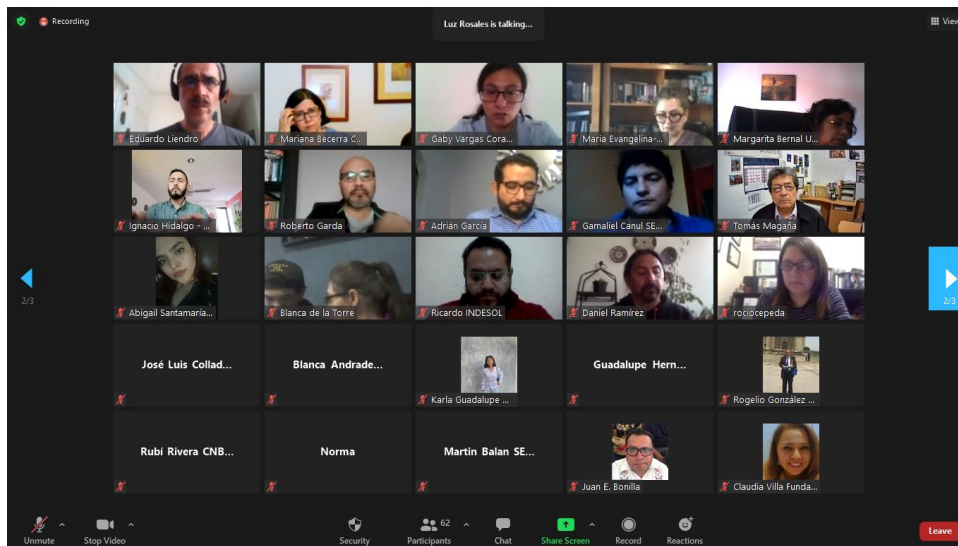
Recording

Luz Rosales is talking...

View

Eduardo Liendro
Mariana Becerra C...
Gaby Vargas Cora...
Maria Evangelina-...
Margarita Bernal U...

Ignacio Hidalgo - ...
Roberto Garda
Adrián García
Gamaliel Canul SE...
Tomás Magaña

2/3

Abigail Santamaría...
Blanca de la Torre
Ricardo INDESOL
Daniel Ramírez
rociocepeda

2/3

José Luis Collad...
Blanca Andrade...
Karla Guadalupe ...
Guadalupe Hern...
Rogelio González ...

Rubí Rivera CNB...
Norma
Martin Balan SE...
Juan E. Bonilla
Claudia Villa Funda...

Unmute
Stop Video
Security
62
Participants
Chat
Share Screen
Record
Reactions
Leave